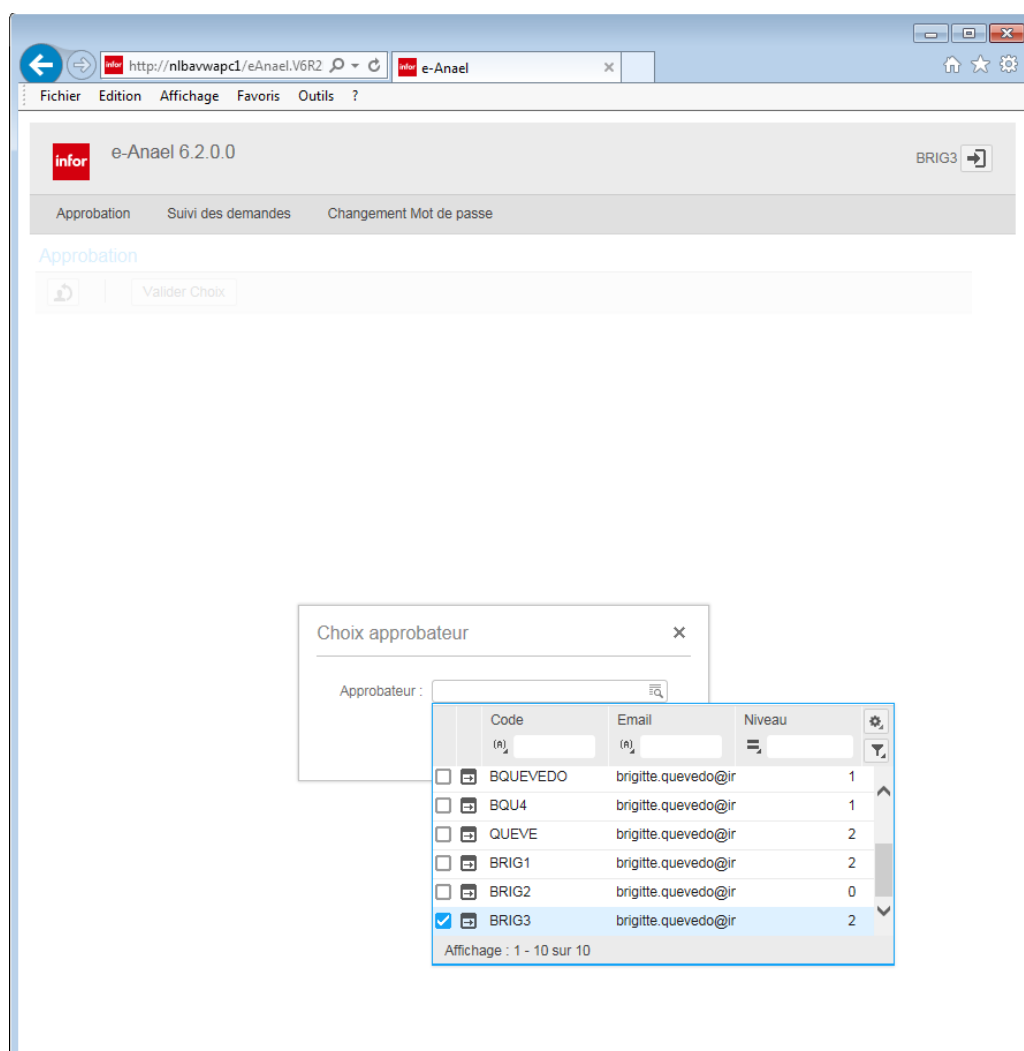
http://nlbavwapc1/eAnael.V6R2
e-Anael
Fichier Edition Affichage Favoris Outils ?

infor
e-Anael 6.2.0.0
BRIG3

Approbation Suivi des demandes Changement Mot de passe

Approbation
Valider Choix

Choix approbateur ×
Approbateur :

| | | Code | Email | Niveau |
|---|---|---|---|---|
| | | BQUEVEDO | brigitte.quevedo@ir | 1 |
| | | BQU4 | brigitte.quevedo@ir | 1 |
| | | QUEVE | brigitte.quevedo@ir | 2 |
| | | BRIG1 | brigitte.quevedo@ir | 2 |
| | | BRIG2 | brigitte.quevedo@ir | 0 |
| ✓ | | BRIG3 | brigitte.quevedo@ir | 2 |

Affichage : 1 - 10 sur 10